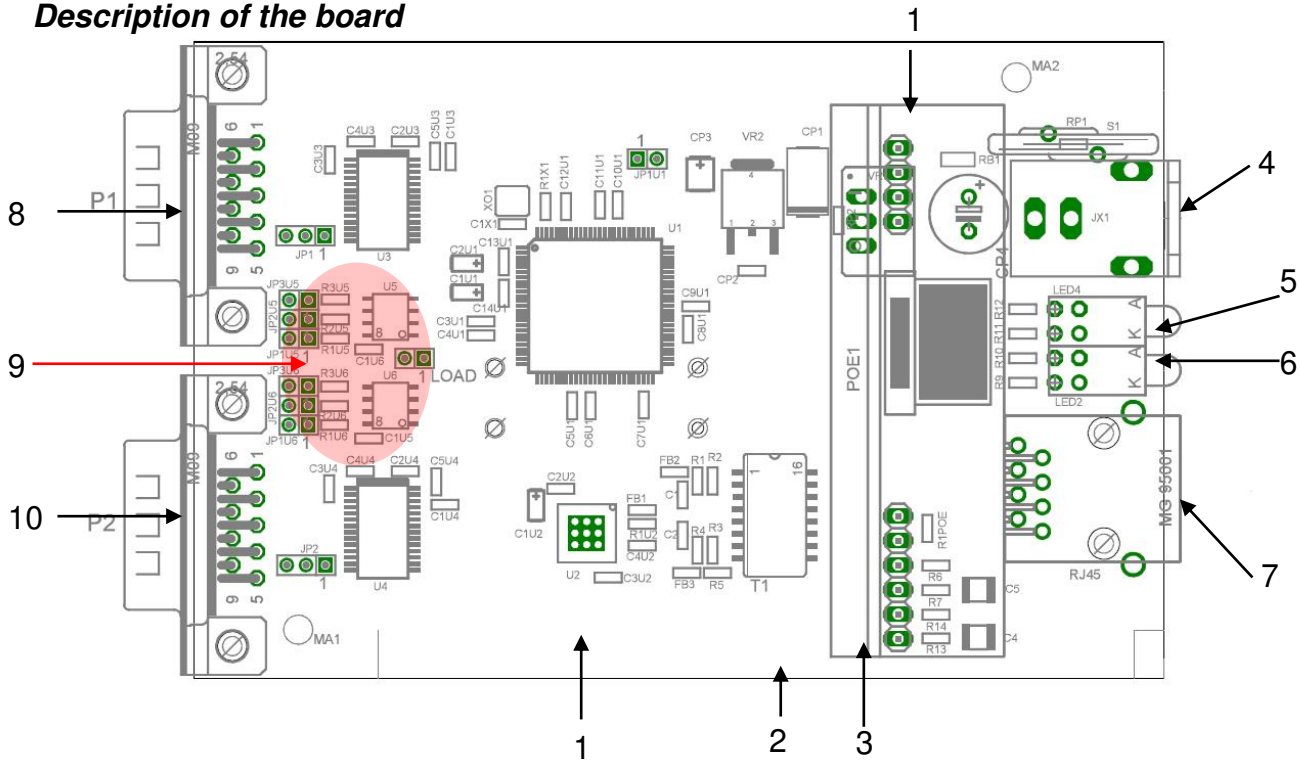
Description of the board

1
8
9
10
4
5
6
7
1
2
3

2.54
M00
6
1
9
5
P1
C4U3
C2U3
C5U3
C1U3
C3U3
U3
JP1
1
JP3U5
JP2U5
JP1U5
R3U5
R2U5
R1U5
U5
8
1
C1U6
LOAD
1
JP3U6
JP2U6
JP1U6
R3U6
R2U6
R1U6
U6
8
1
C1U5
2.54
M00
6
1
9
5
P2
C3U4
C4U4
C2U4
C5U4
C1U4
U4
JP2
1
MA1
XO1
C1X1
R1X1
C12U1
C11U1
C10U1
JP1U1
1
U1
C2U1
C13U1
C1U1
C14U1
C3U1
C4U1
C9U1
C8U1
C5U1
C6U1
C7U1
CP3
VR2
4
1
2
3
CP1
CP2
C2U2
C1U2
U2
C3U2
FB2
R1
R2
C1
FB1
R1U2
C4U2
C2
R4
R3
FB3
R5
1
16
T1
MA2
RP1
S1
RB1
JX1
CP4
LED4
R12
R11
R10
R9
A
K
A
K
LED2
POE1
R1POE
R6
R7
R14
R13
C5
C4
MG 95001
RJ45